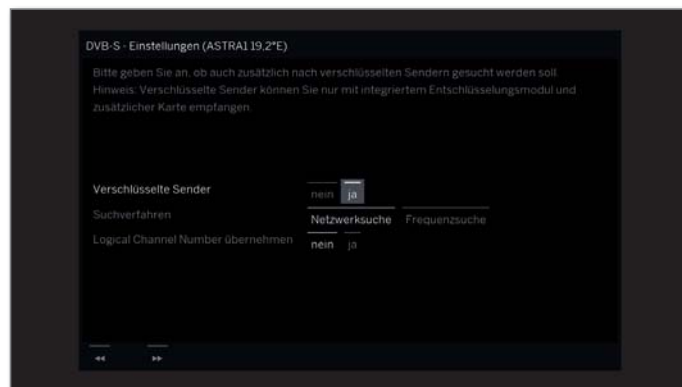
DVB-S - Einstellungen (ASTRA1 19.2°E)

Bitte geben Sie an, ob auch zusätzlich nach verschlüsselten Sendern gesucht werden soll. Hinweis: Verschlüsselte Sender können Sie nur mit integriertem Entschlüsselungsmodul und zusätzlicher Karte empfangen.

Verschlüsselte Sender nein ja
Suchverfahren Netzwerksuche Frequenzsuche
Logical Channel Number übernehmen nein ja

◂◂ ▸▸